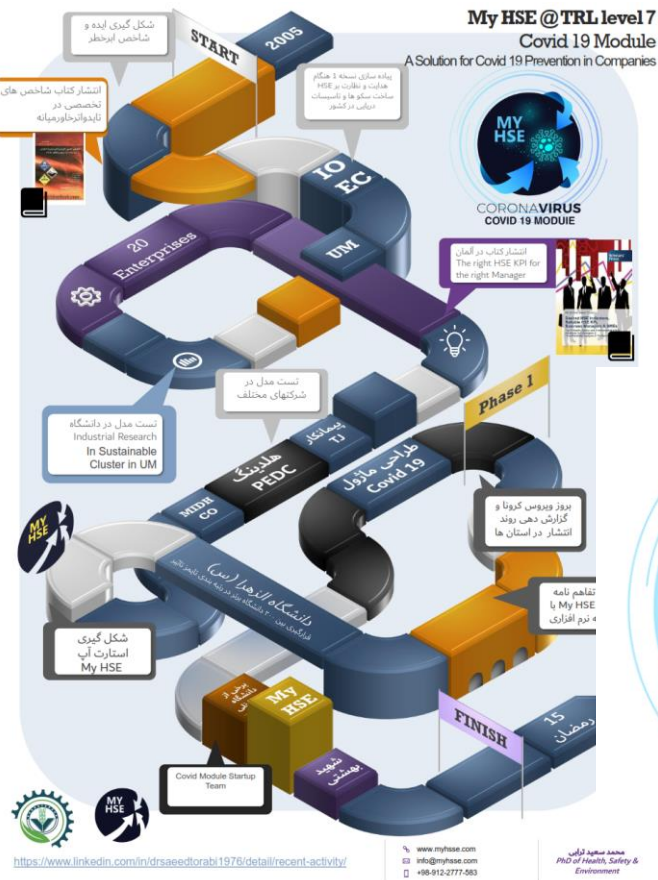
My HSE @ TRL level 7
Covid 19 Module
A Solution for Covid 19 Prevention in Companies

شکل گیری ایده و شاخص ایرخطر

START

2005

انتشار کتاب شاخص های تخصصی در تایدواترخاورمیانه

پیاده سازی نسخه 1 هنگام هدایت و نظارت بر HSE ساخت سکو ها و تاسیسات دریایی در کشور

IO EC

MY HSE

CORONAVIRUS
COVID 19 MODUIE

20 Enterprises

UM

انتشار کتاب در آلمان
The right HSE KPI for the right Manager

تست مدل در شرکتهای مختلف

تست مدل در دانشگاه
Industrial Research
In Sustainable Cluster in UM

Phase 1

پیمانکار TJ

هلدینگ PEDC

طراحی ماژول Covid 19

MIDH CO

MY HSE

بروز ویروس کرونا و گزارش دهی روند انتشار در استان ها

دانشگاه الزهرا (س)

تفاهم نامه My HSE با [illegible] نرم افزاری

شکل گیری استارت آپ My HSE

My HSE

FINISH

15 رمضان

شهید بهشتی

Covid Module Startup Team

https://www.linkedin.com/in/drsaeedtorabi1976/detail/recent-activity/

www.myhsse.com
info@myhsse.com
+98-912-2777-583

محمد سعید ترابی
PhD of Health, Safety & Environment